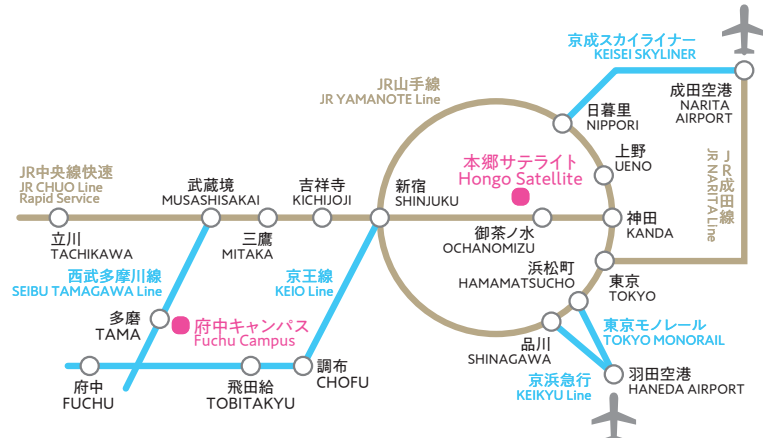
京成スカイライナー
KEISEI SKYLINER

成田空港
NARITA AIRPORT

JR山手線
JR YAMANOTE Line

日暮里
NIPPORI

JR成田線
JR NARITA Line

上野
UENO

本郷サテライト
Hongo Satellite

JR中央線快速
JR CHUO Line
Rapid Service

武蔵境
MUSASHISAKAI

吉祥寺
KICHIJOJI

新宿
SHINJUKU

立川
TACHIKAWA

三鷹
MITAKA

御茶ノ水
OCHANOMIZU

神田
KANDA

西武多摩川線
SEIBU TAMAGAWA Line

京王線
KEIO Line

浜松町
HAMAMATSUCHO

東京
TOKYO

多磨
TAMA

府中キャンパス
Fuchu Campus

品川
SHINAGAWA

東京モノレール
TOKYO MONORAIL

調布
CHOFU

府中
FUCHU

飛田給
TOBITAKYU

京浜急行
KEIKYU Line

羽田空港
HANEDA AIRPORT